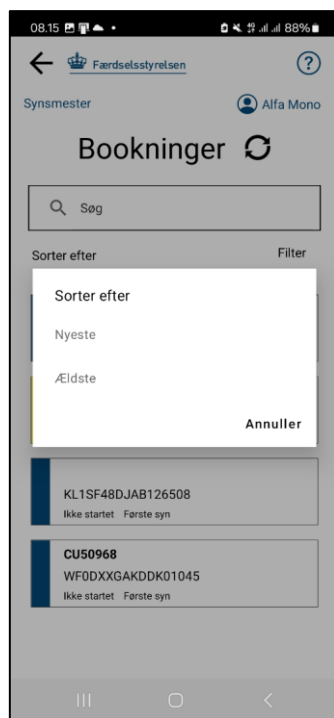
08.15 88%

Færdselsstyrelsen

?

Synsmester

Alfa Mono

Bookninger

Søg

Sorter efter

Filter

Sorter efter

Nyeste

Ældste

Annuller

KL1SF48DJAB126508

Ikke startet Første syn

CU50968

WF0DXXGAKDDK01045

Ikke startet Første syn